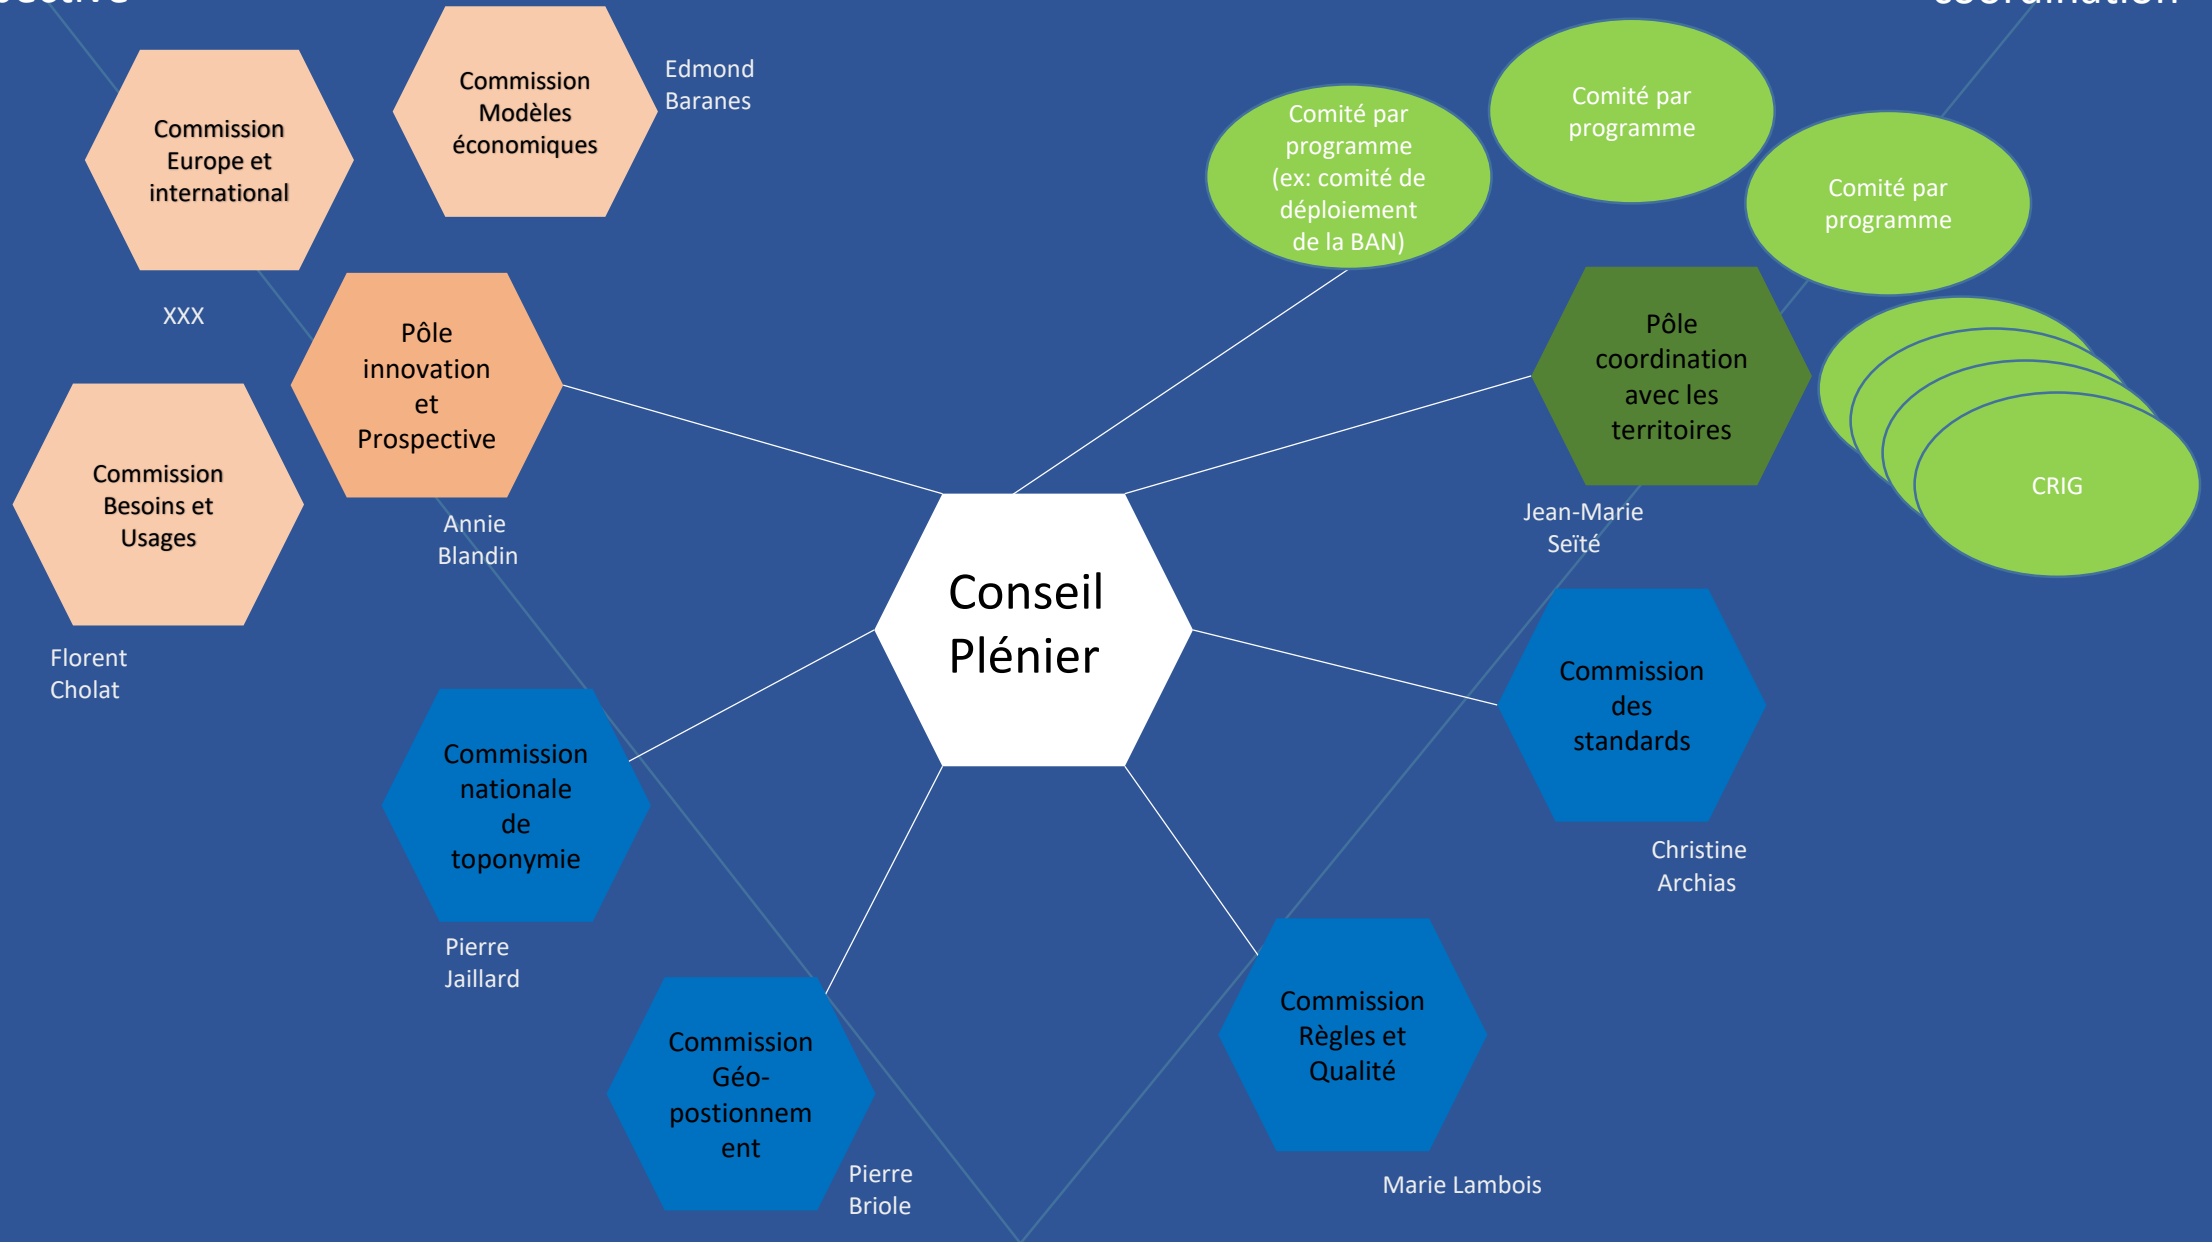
Commission Europe et international

Commission Modèles économiques

Edmond Baranes

Comité par programme (ex: comité de déploiement de la BAN)

Comité par programme

Comité par programme

XXX

Pôle innovation et Prospective

Pôle coordination avec les territoires

CRIG

Commission Besoins et Usages

Annie Blandin

Jean-Marie Seïté

Conseil Plénier

Florent Cholat

Commission des standards

Commission nationale de toponymie

Christine Archias

Pierre Jaillard

Commission Règles et Qualité

Commission Géo-postionnement

Pierre Briole

Marie Lambois